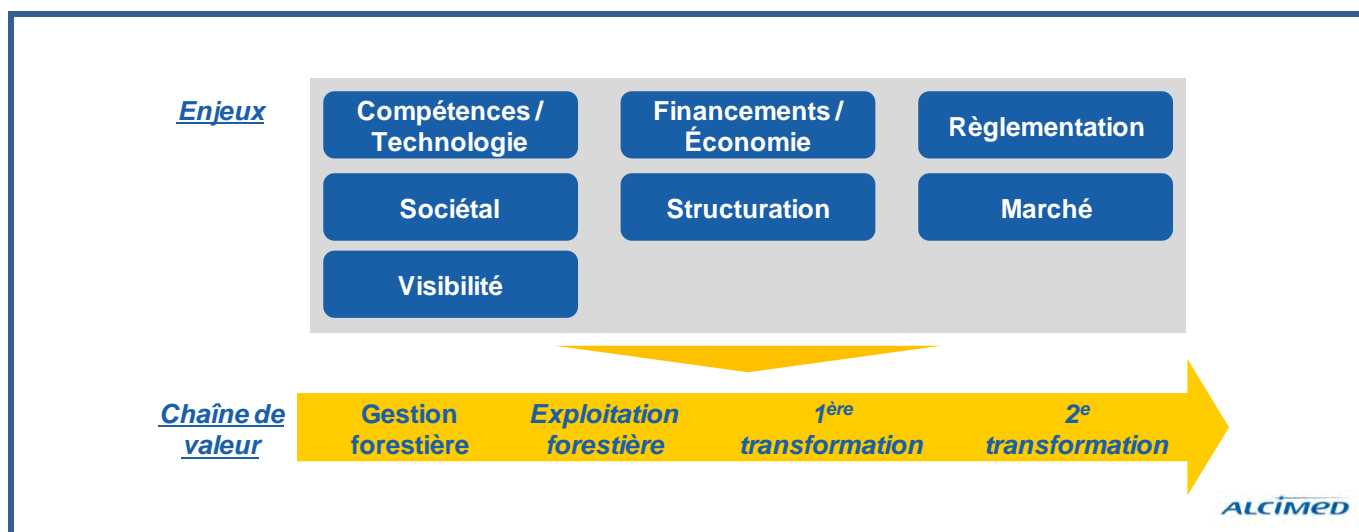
Enjeux

Compétences / Technologie

Financements / Économie

Règlementation

Sociétal

Structuration

Marché

Visibilité

Chaîne de valeur

Gestion forestière

Exploitation forestière

$1^{ère}$ transformation

$2^{e}$ transformation

ALCIMED